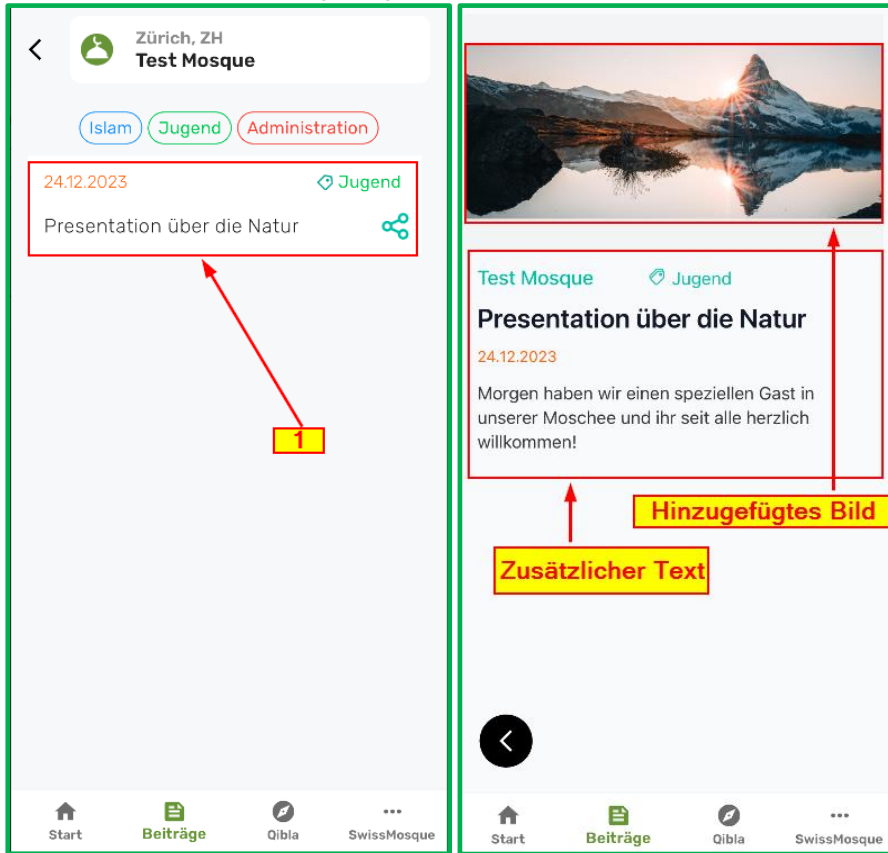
Zürich, ZH
Test Mosque

Islam Jugend Administration

24.12.2023 Jugend

Presentation über die Natur

1

Start Beiträge Qibla SwissMosque

Test Mosque Jugend

Presentation über die Natur

24.12.2023

Morgen haben wir einen speziellen Gast in unserer Moschee und ihr seit alle herzlich willkommen!

Hinzugefügtes Bild

Zusätzlicher Text

Start Beiträge Qibla SwissMosque